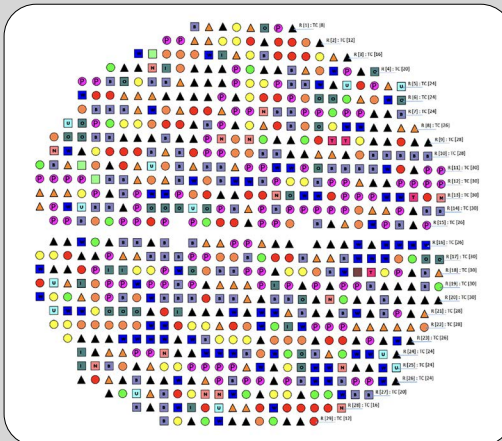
R [1] : TC [8]
R [2] : TC [12]
R [3] : TC [16]
R [4] : TC [20]
R [5] : TC [24]
R [6] : TC [24]
R [7] : TC [24]
R [8] : TC [26]
R [9] : TC [28]
R [10] : TC [28]
R [11] : TC [30]
R [12] : TC [30]
R [13] : TC [30]
R [14] : TC [30]
R [15] : TC [30]
R [16] : TC [26]
R [17] : TC [30]
R [18] : TC [30]
R [19] : TC [30]
R [20] : TC [30]
R [21] : TC [28]
R [22] : TC [28]
R [23] : TC [26]
R [24] : TC [24]
R [25] : TC [24]
R [26] : TC [24]
R [27] : TC [20]
R [28] : TC [16]
R [29] : TC [12]